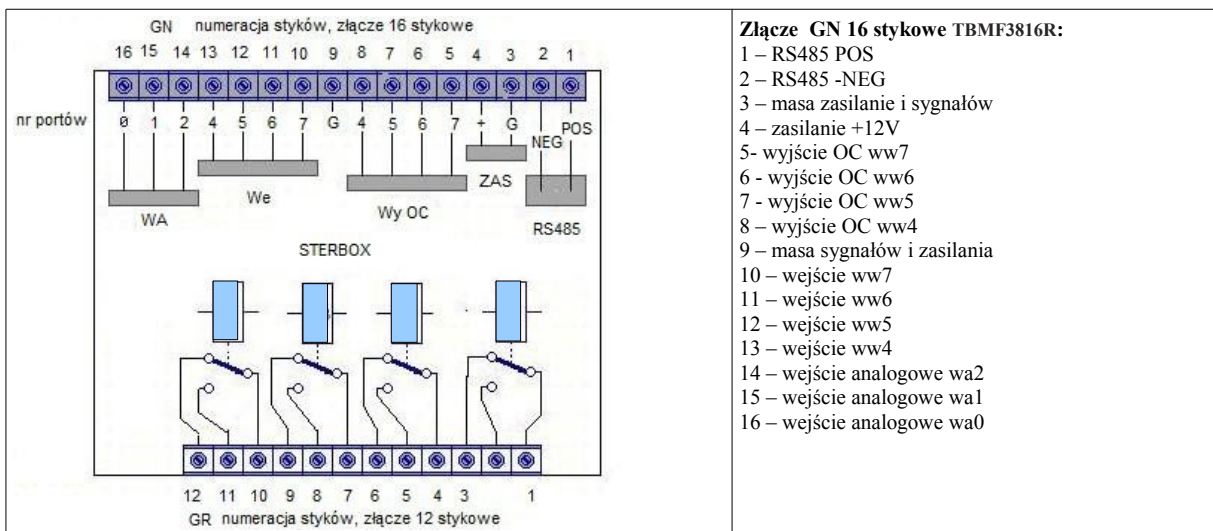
GN numeracja styków, złącze 16 stykowe

16 15 14 13 12 11 10 9 8 7 6 5 4 3 2 1

nr portów

0 1 2 4 5 6 7 G 4 5 6 7 + G NEG POS

We

WA

Wy OC

ZAS

RS485

STERBOX

12 11 10 9 8 7 6 5 4 3 1

GR numeracja styków, złącze 12 stykowe

**Złącze GN 16 stykowe TBMF3816R:**
1 – RS485 POS
2 – RS485 -NEG
3 – masa zasilanie i sygnałów
4 – zasilanie +12V
5- wyjście OC ww7
6 - wyjście OC ww6
7 - wyjście OC ww5
8 – wyjście OC ww4
9 – masa sygnałów i zasilania
10 – wejście ww7
11 – wejście ww6
12 – wejście ww5
13 – wejście ww4
14 – wejście analogowe wa2
15 – wejście analogowe wa1
16 – wejście analogowe wa0